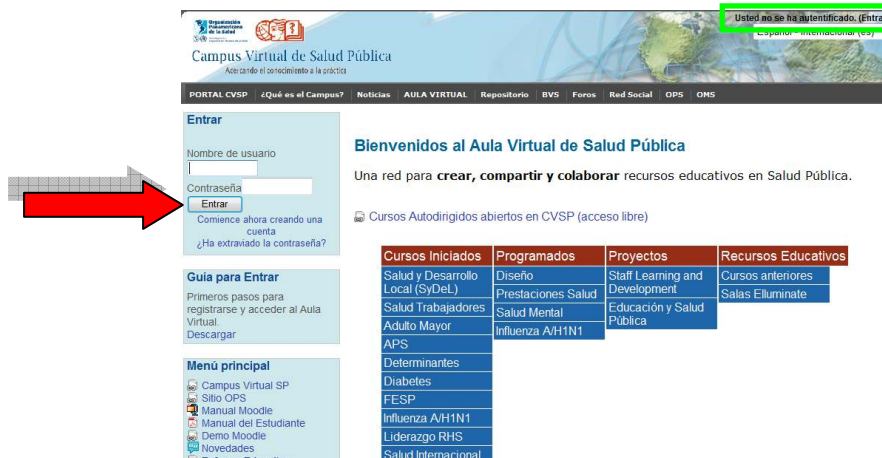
Organización Panamericana de la Salud

Campus Virtual de Salud Pública
Acercando el conocimiento a la práctica

Usted no se ha autentificado. (Entra
Español - Internacional (es)

PORTAL CVSP | ¿Qué es el Campus? | Noticias | AULA VIRTUAL | Repositorio | BVS | Foros | Red Social | OPS | OMS

Entrar

Nombre de usuario

Contraseña

Entrar

Comience ahora creando una cuenta
¿Ha extraviado la contraseña?

Guía para Entrar

Primeros pasos para registrarse y acceder al Aula Virtual.
Descargar

Menú principal

Campus Virtual SP
Sitio OPS
Manual Moodle
Manual del Estudiante
Demo Moodle
Novedades

Bienvenidos al Aula Virtual de Salud Pública

Una red para **crear, compartir y colaborar** recursos educativos en Salud Pública.

Cursos Autodirigidos abiertos en CVSP (acceso libre)

| Cursos Iniciados | Programados | Proyectos | Recursos Educativos |
|---|---|---|---|
| Salud y Desarrollo Local (SyDeL) | Diseño | Staff Learning and Development | Cursos anteriores |
| Salud Trabajadores | Prestaciones Salud | Educación y Salud Pública | Salas Elluminate |
| Adulto Mayor | Salud Mental | | |
| APS | Influenza A/H1N1 | | |
| Determinantes | | | |
| Diabetes | | | |
| FESP | | | |
| Influenza A/H1N1 | | | |
| Liderazgo RHS | | | |
| Salud Internacional | | | |